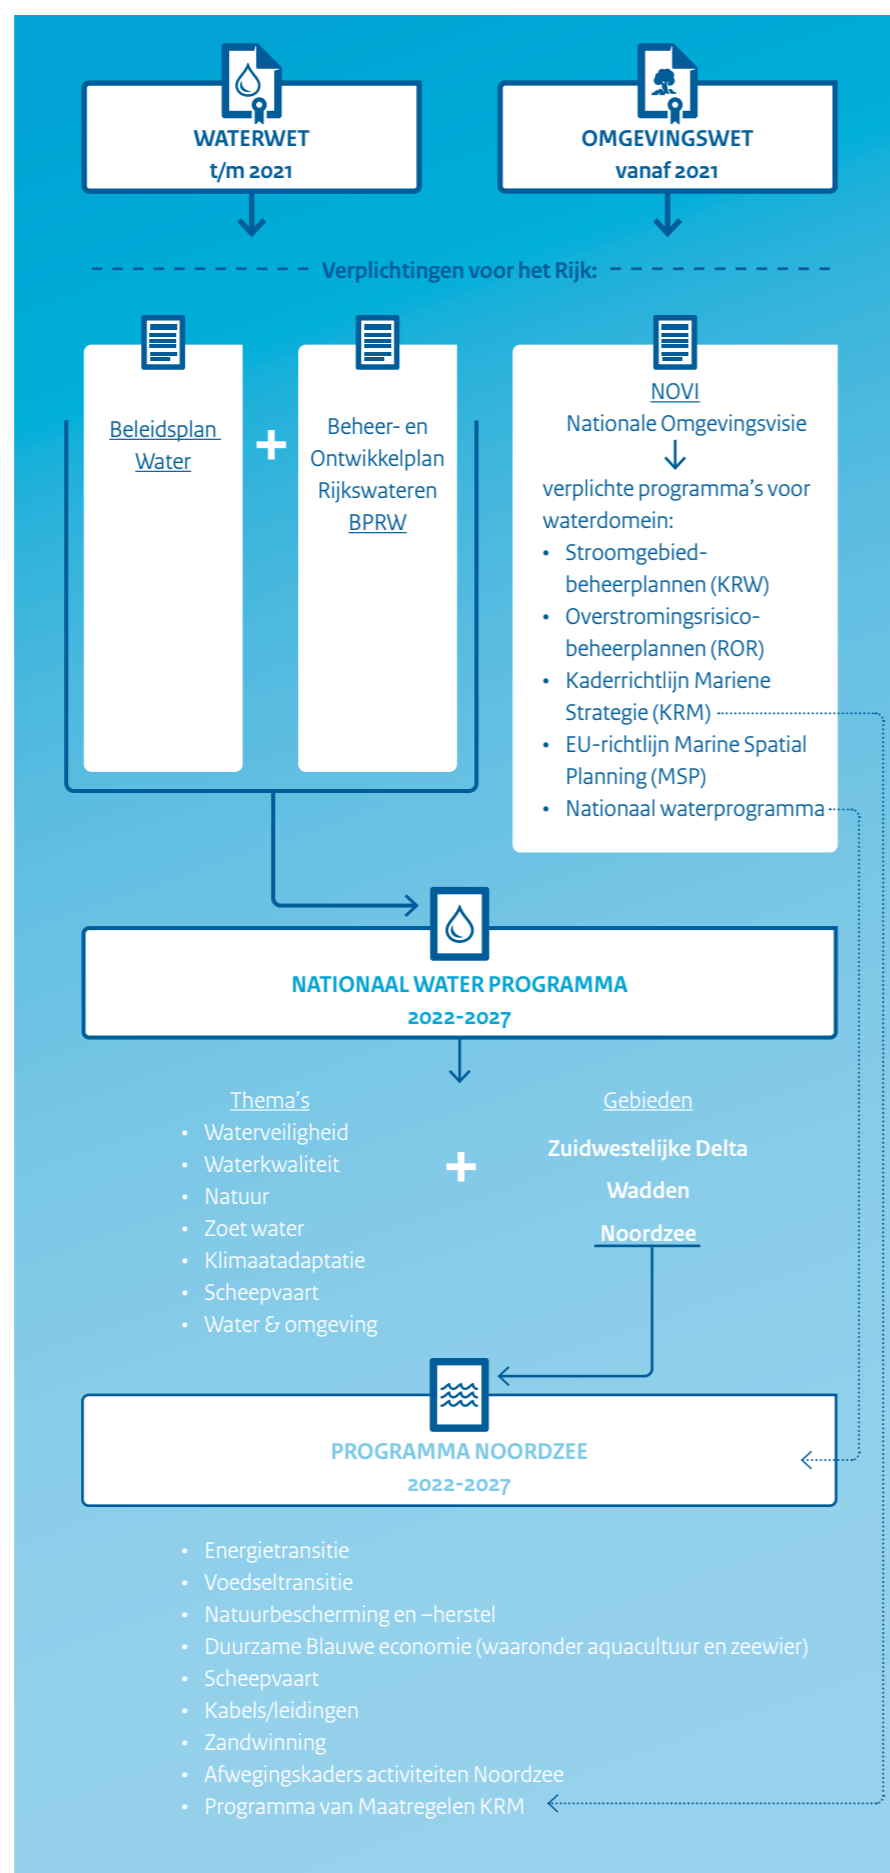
WATERWET
t/m 2021

OMGEVINGSWET
vanaf 2021

Verplichtingen voor het Rijk:

Beleidsplan Water

+

Beheer- en Ontwikkelplan Rijkswateren BPRW

NOVI
Nationale Omgevingsvisie

verplichte programma's voor waterdomein:
• Stroomgebiedbeheerplannen (KRW)
• Overstromingsrisicobeheerplannen (ROR)
• Kaderrichtlijn Mariene Strategie (KRM)
• EU-richtlijn Marine Spatial Planning (MSP)
• Nationaal waterprogramma

NATIONAAL WATER PROGRAMMA
2022-2027

Thema's
• Waterveiligheid
• Waterkwaliteit
• Natuur
• Zoet water
• Klimaatadaptatie
• Scheepvaart
• Water & omgeving

+

Gebieden
Zuidwestelijke Delta
Wadden
Noordzee

PROGRAMMA NOORDZEE
2022-2027

• Energietransitie
• Voedseltransitie
• Natuurbescherming en –herstel
• Duurzame Blauwe economie (waaronder aquacultuur en zeewier)
• Scheepvaart
• Kabels/leidingen
• Zandwinning
• Afwegingskaders activiteiten Noordzee
• Programma van Maatregelen KRM